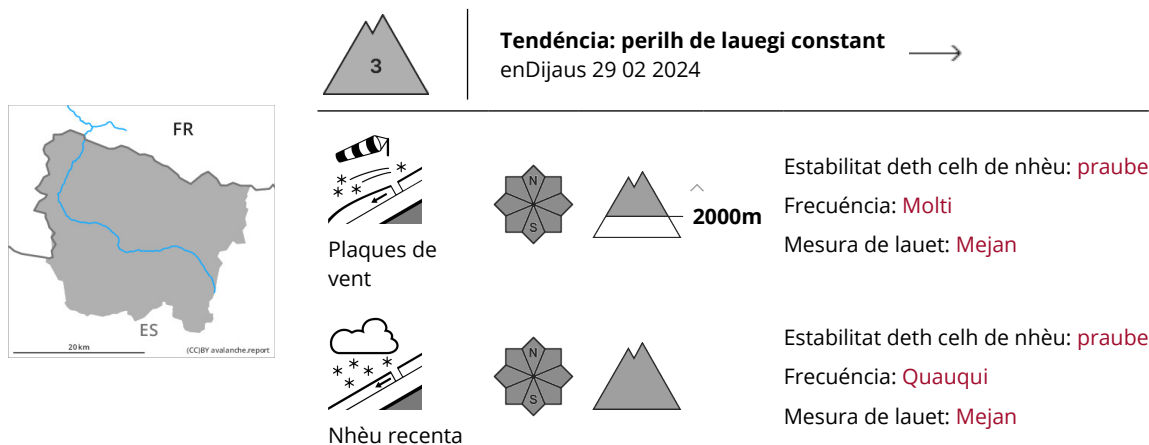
3

Tendéncia: perilh de lauegi constant
enDijaus 29 02 2024

FR
ES
20 km
(CC)BY avalanche.report

Plaques de vent

N
S

2000m

Estabilitat deth celh de nhèu: praube
Frecuéncia: Molti
Mesura de lauet: Mejan

Nhèu recenta

N
S

Estabilitat deth celh de nhèu: praube
Frecuéncia: Quauqui
Mesura de lauet: Mejan